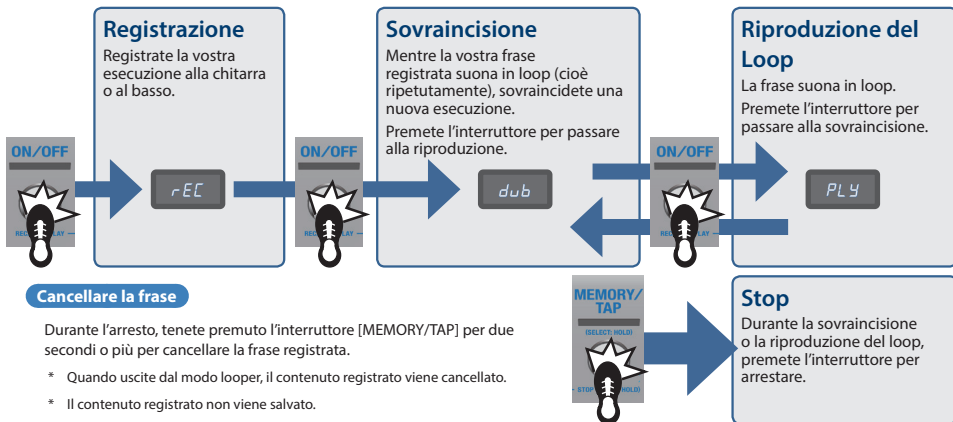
ON/OFF

REC PLAY

Registrazione

Registrate la vostra esecuzione alla chitarra o al basso.

rEC

ON/OFF

REC PLAY

Sovraincisione

Mentre la vostra frase registrata suona in loop (cioè ripetutamente), sovraincidete una nuova esecuzione.

Premete l'interruttore per passare alla riproduzione.

dub

ON/OFF

REC PLAY

Riproduzione del Loop

La frase suona in loop.

Premete l'interruttore per passare alla sovraincisione.

PLY

Cancellare la frase

Durante l'arresto, tenete premuto l'interruttore [MEMORY/TAP] per due secondi o più per cancellare la frase registrata.

* Quando uscite dal modo looper, il contenuto registrato viene cancellato.

* Il contenuto registrato non viene salvato.

MEMORY/TAP

(SELECT: HOLD)

STOP (HOLD)

Stop

Durante la sovraincisione o la riproduzione del loop, premete l'interruttore per arrestare.